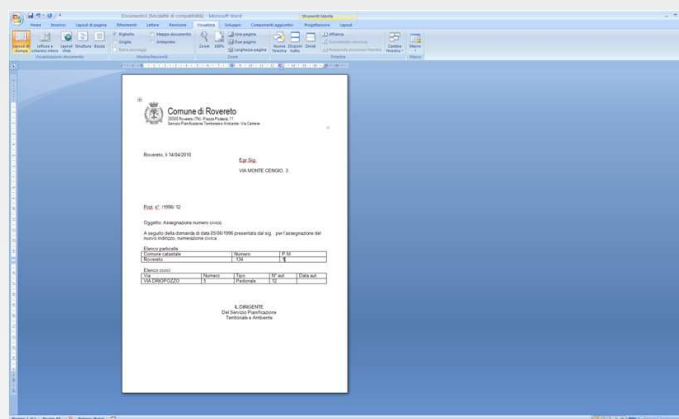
Documento1 [Modalità di compatibilità] - Microsoft Word

Strumenti tabella

Home Inserisci Layout di pagina Riferimenti Lettere Revisione Visualizza Sviluppo Componenti aggiuntivi Progettazione Layout

Layout di stampa

Comune di Rovereto

Rovereto, lì 14/04/2010

Egr.Sig.

VIA MONTE CENGIO, 3

Prot. n° /1996/ 12

Oggetto: Assegnazione numero civico

A seguito della domanda di data 25/06/1996 presentata dal sig. per l'assegnazione del nuovo indirizzo, numerazione civica:

Elenco particelle

| Comune catastale | Numero | P.M. |
|---|---|---|
| Rovereto | 134 | 4 |

Elenco civici

| Via | Numero | Tipo | N° sub | Data sub |
|---|---|---|---|---|
| VIA CRISPOZZO | 5 | Pedonale | 12 | |

IL DIRIGENTE
Del Servizio Pianificazione
Territoriale e Ambiente